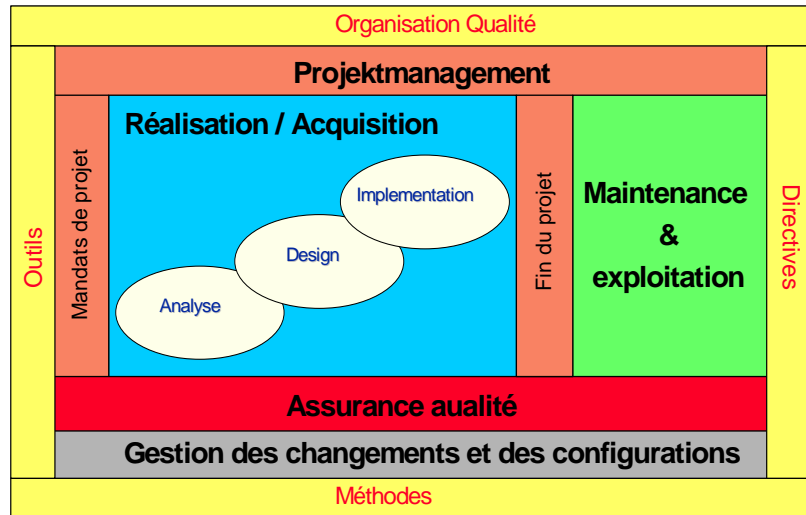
Organisation Qualité

Projektmanagement

Outils

Mandats de projet

Réalisation / Acquisition

Implementation

Design

Analyse

Fin du projet

Maintenance & exploitation

Directives

Assurance aualité

Gestion des changements et des configurations

Méthodes